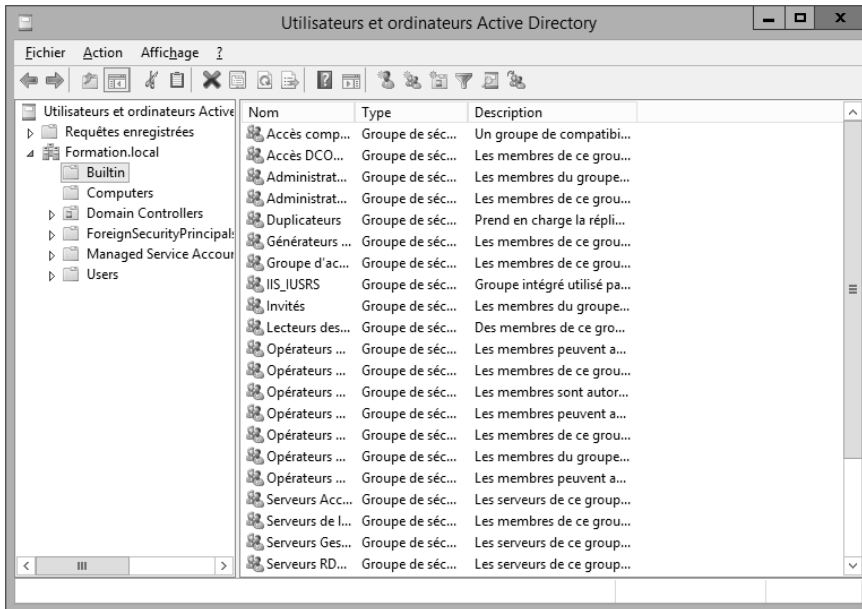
Utilisateurs et ordinateurs Active Directory

Fichier Action Affichage ?

Utilisateurs et ordinateurs Active
Requêtes enregistrées
Formation.local
Builtin
Computers
Domain Controllers
ForeignSecurityPrincipals
Managed Service Accour
Users

| Nom | Type | Description |
|---|---|---|
| Accès comp... | Groupe de séc... | Un groupe de compatibi... |
| Accès DCO... | Groupe de séc... | Les membres de ce grou... |
| Administrat... | Groupe de séc... | Les membres du groupe... |
| Administrat... | Groupe de séc... | Les membres de ce grou... |
| Duplicateurs | Groupe de séc... | Prend en charge la répli... |
| Générateurs ... | Groupe de séc... | Les membres de ce grou... |
| Groupe d'ac... | Groupe de séc... | Les membres de ce grou... |
| IIS_IUSRS | Groupe de séc... | Groupe intégré utilisé pa... |
| Invités | Groupe de séc... | Les membres du groupe... |
| Lecteurs des... | Groupe de séc... | Des membres de ce gro... |
| Opérateurs ... | Groupe de séc... | Les membres peuvent a... |
| Opérateurs ... | Groupe de séc... | Les membres de ce grou... |
| Opérateurs ... | Groupe de séc... | Les membres sont autor... |
| Opérateurs ... | Groupe de séc... | Les membres peuvent a... |
| Opérateurs ... | Groupe de séc... | Les membres de ce grou... |
| Opérateurs ... | Groupe de séc... | Les membres du groupe... |
| Opérateurs ... | Groupe de séc... | Les membres peuvent a... |
| Serveurs Acc... | Groupe de séc... | Les serveurs de ce group... |
| Serveurs de l... | Groupe de séc... | Les membres de ce grou... |
| Serveurs Ges... | Groupe de séc... | Les serveurs de ce group... |
| Serveurs RD... | Groupe de séc... | Les serveurs de ce group... |